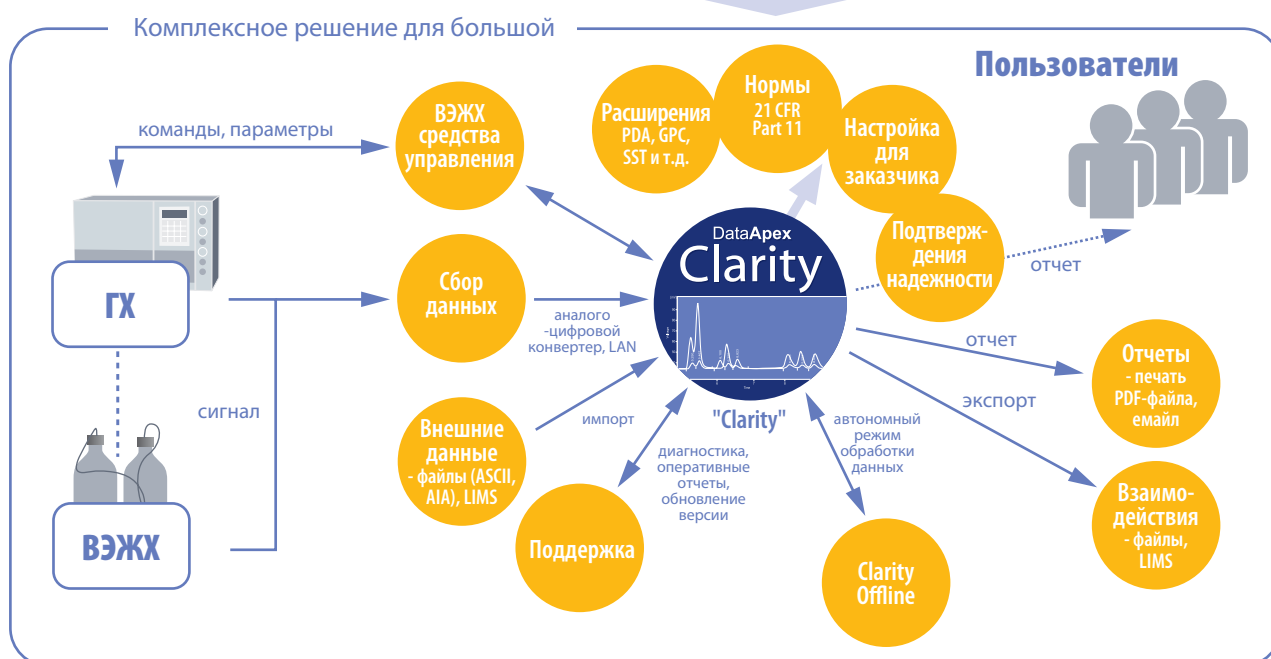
Комплексное решение для большой

Пользователи

команды, параметры

ВЭЖХ средства управления

Расширения PDA, GPC, SST и т.д.

Нормы 21 CFR Part 11

Настройка для заказчика

Подтверждения надежности

DataApex Clarity

"Clarity"

отчет

ГХ

Сбор данных

аналого -цифровой конвертер, LAN

сигнал

Внешние данные - файлы (ASCII, AIA), LIMS

импорт

диагностика, оперативные отчеты, обновление версии

автономный режим обработки данных

отчет

Отчеты - печать PDF-файла, емайл

экспорт

Взаимодействия - файлы, LIMS

ВЭЖХ

Поддержка

Clarity Offline